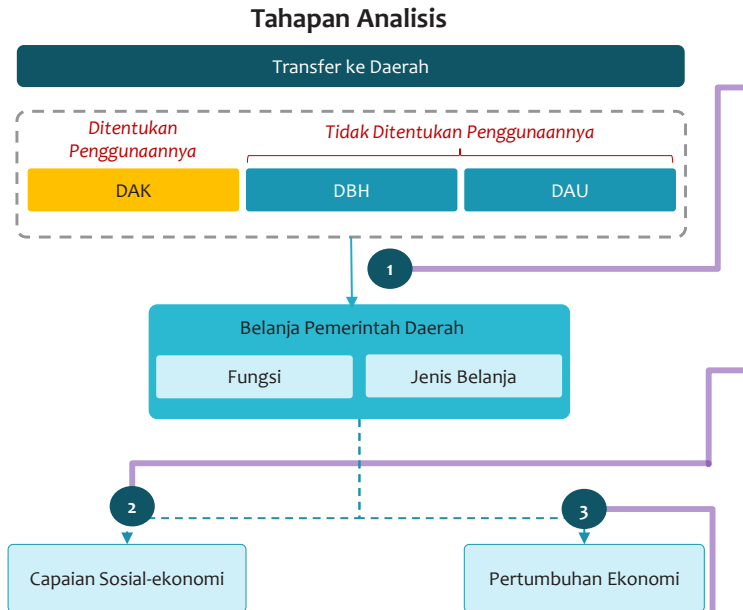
Tahapan Analisis

Transfer ke Daerah

Ditentukan Penggunaannya

Tidak Ditentukan Penggunaannya

DAK

DBH

DAU

1

Belanja Pemerintah Daerah

Fungsi

Jenis Belanja

2

3

Capaian Sosial-ekonomi

Pertumbuhan Ekonomi